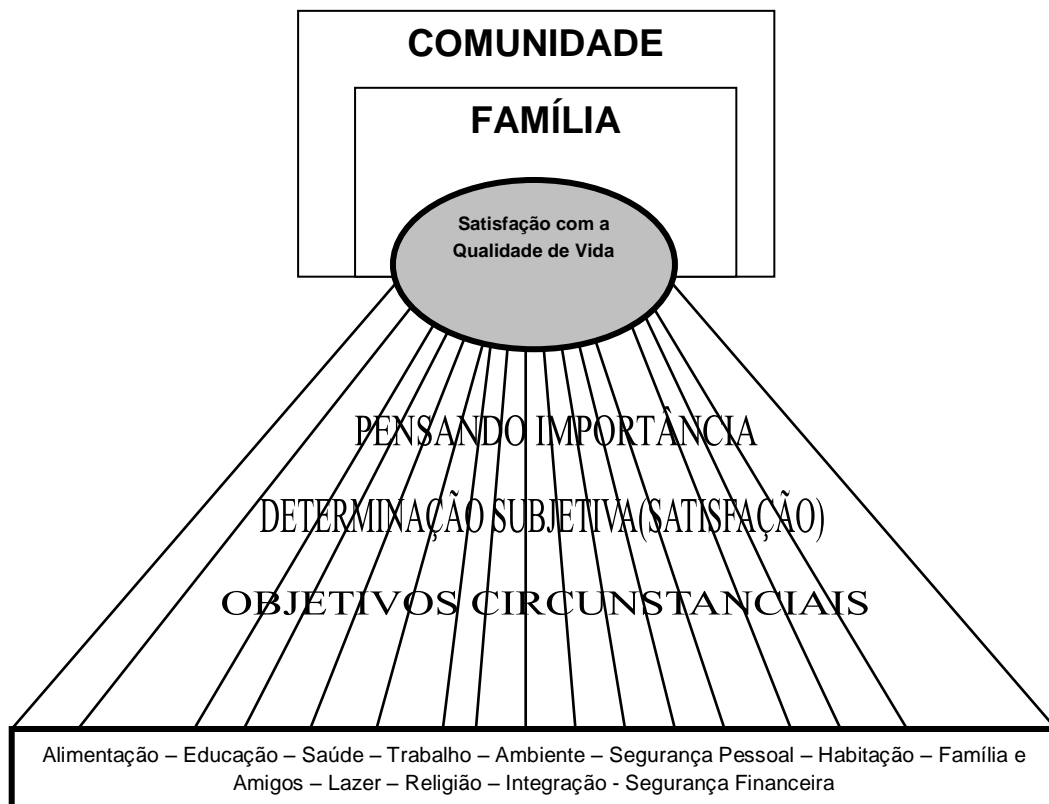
COMUNIDADE

FAMÍLIA

Satisfação com a Qualidade de Vida

PENSANDO IMPORTÂNCIA

DETERMINAÇÃO SUBJETIVA(SATISFAÇÃO)

OBJETIVOS CIRCUNSTANCIAIS

Alimentação – Educação – Saúde – Trabalho – Ambiente – Segurança Pessoal – Habitação – Família e Amigos – Lazer – Religião – Integração - Segurança Financeira